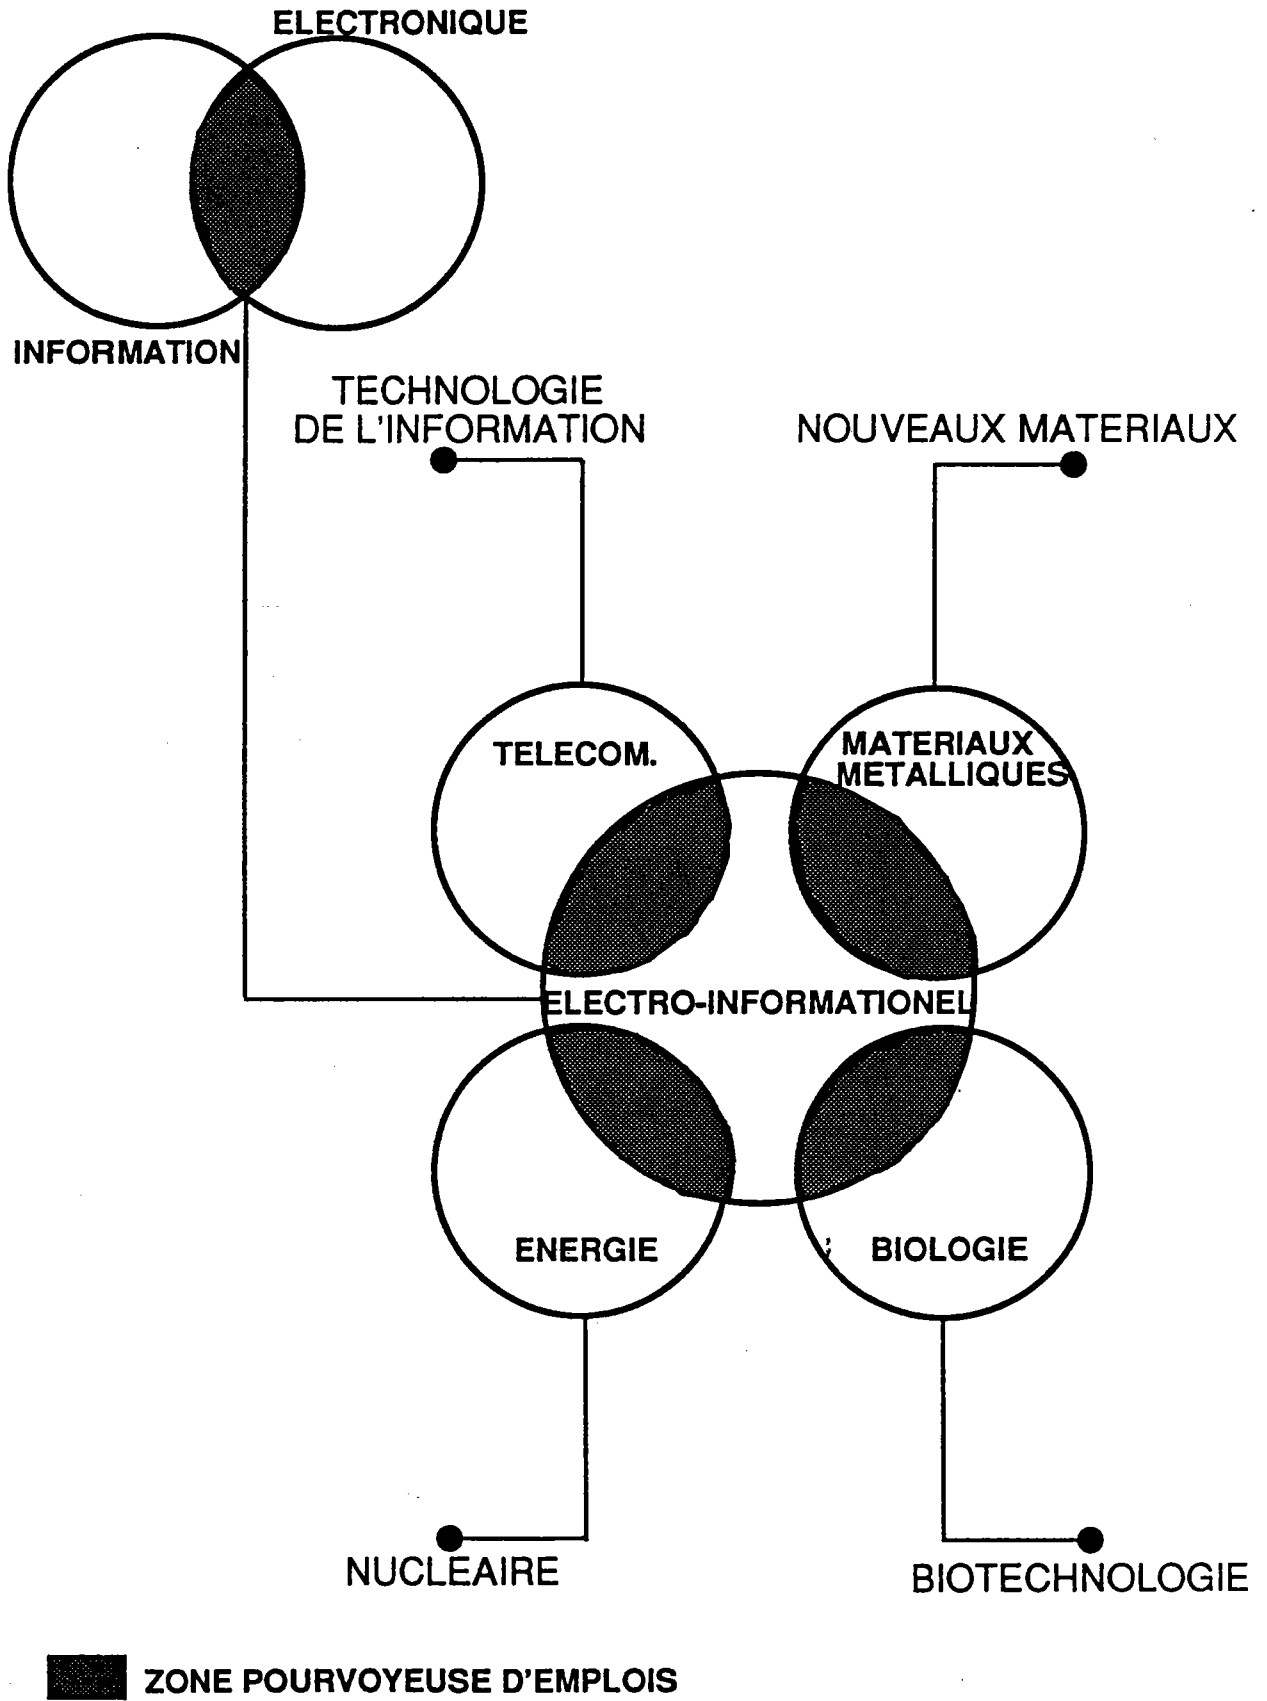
ELECTRONIQUE

INFORMATION

TECHNOLOGIE DE L'INFORMATION

NOUVEAUX MATERIAUX

TELECOM.

MATERIAUX METALLIQUES

ELECTRO-INFORMATIONEL

ENERGIE

BIOLOGIE

NUCLEAIRE

BIOTECHNOLOGIE

ZONE POURVOYEUSE D'EMPLOIS